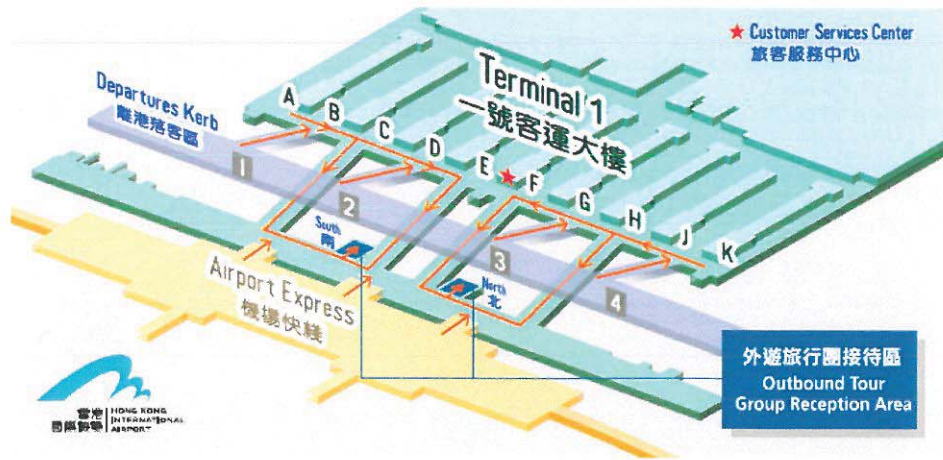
★ Customer Services Center
旅客服務中心

Terminal 1
一號客運大樓

Departures Kerb
離港落客區

A
B
C
D
E
F
G
H
J
K

1
2
3
4

South
南

North
北

Airport Express
機場快綫

外遊旅行團接待區
Outbound Tour Group Reception Area

香港國際機場
HONG KONG INTERNATIONAL AIRPORT